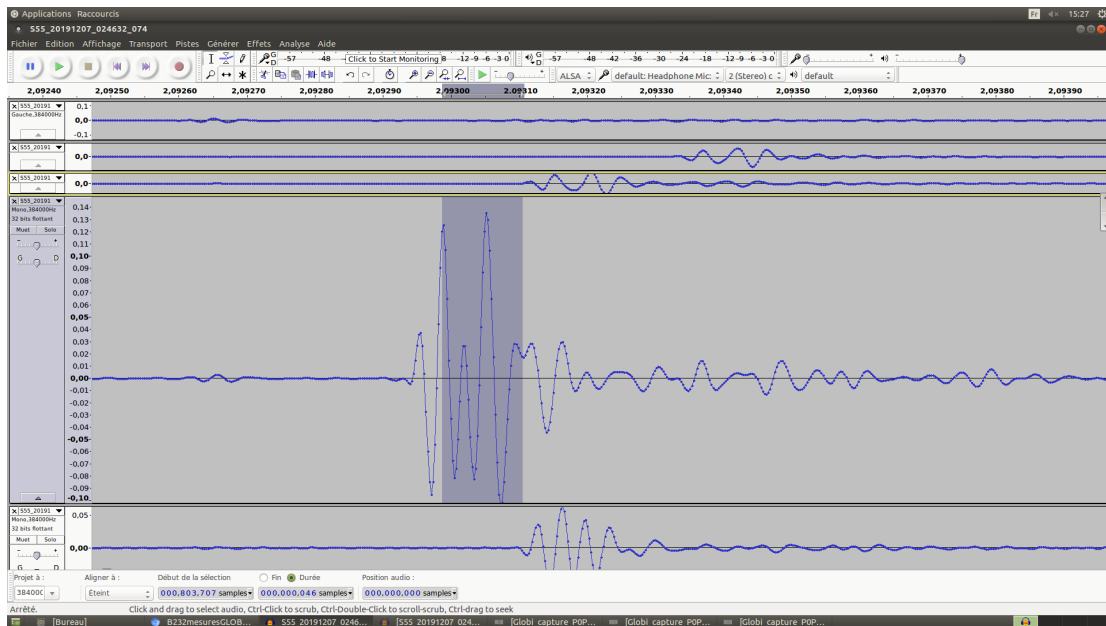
Applications Raccourcis

Fr 15:27

S55_20191207_024632_074

Fichier Edition Affichage Transport Pistes Générer Effets Analyse Aide

Click to Start Monitoring

-57 -48 -12 -9 -6 -3 0 -57 -48 -42 -36 -30 -24 -18 -12 -9 -6 -3 0

ALSA default: Headphone Mic: 2 (Stereo) c default

2,09240 2,09250 2,09260 2,09270 2,09280 2,09290 2,09300 2,09310 2,09320 2,09330 2,09340 2,09350 2,09360 2,09370 2,09380 2,09390

S55_20191 Gauche,384000Hz 0,1 0,0 -0,1

S55_20191 0,0

S55_20191 0,0

S55_20191 Mono,384000Hz 32 bits flottant Muet Solo G D

0,14 0,13 0,12 0,11 0,10 0,09 0,08 0,07 0,06 0,05 0,04 0,03 0,02 0,01 0,00 -0,01 -0,02 -0,03 -0,04 -0,05 -0,06 -0,07 -0,08 -0,09 -0,10

S55_20191 Mono,384000Hz 32 bits flottant Muet Solo G D 0,05 0,00

Projet à : 384000 Aligner à : Éteint Début de la sélection 000.803.707 samples Fin Durée 000.000.046 samples Position audio : 000.000.000 samples

Arrêté. Click and drag to select audio, Ctrl-Click to scrub, Ctrl-Double-Click to scroll-scrub, Ctrl-drag to seek

[Bureau] B232mesuresGLOB... S55_20191207_0246... [S55_20191207_024... [Globi capture P0P... [Globi capture P0P... [Globi capture P0P...